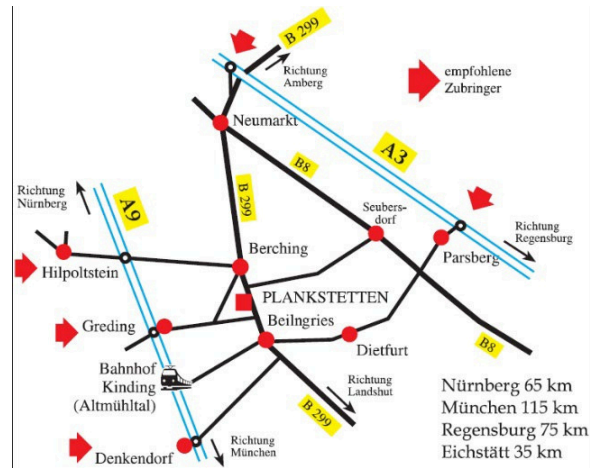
B 299

Richtung Amberg

empfohlene Zubringer

Neumarkt

A3

B8

B 299

Richtung Nürnberg

A9

Seubersdorf

Richtung Regensburg

Hilpoltstein

Berching

Parsberg

PLANKSTETTEN

Greding

Beilngries

Dietfurt

B8

Bahnhof Kinding (Altmühltal)

Richtung Landshut

B 299

Nürnberg 65 km
München 115 km
Regensburg 75 km
Eichstätt 35 km

Denkendorf

Richtung München